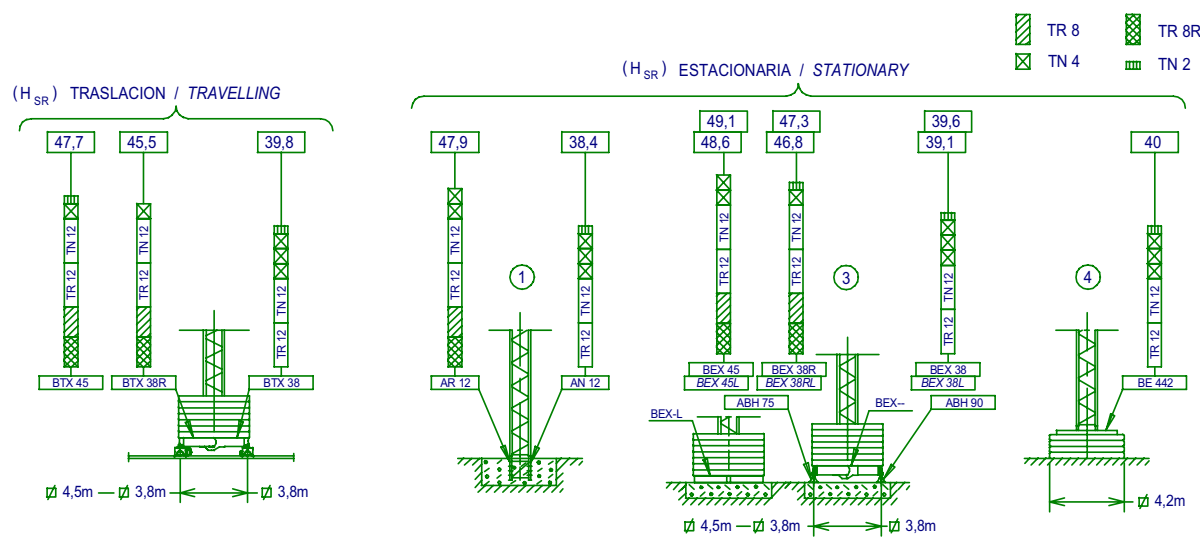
TR 8
TR 8R
TN 4
TN 2

($H_{SR}$) TRASLACION / TRAVELLING

($H_{SR}$) ESTACIONARIA / STATIONARY

47,7
45,5
39,8
TN 12
TR 12
TN 12
TR 12
TN 12
TR 12
BTX 45
BTX 38R
BTX 38
⌀ 4,5m — ⌀ 3,8m
⌀ 3,8m

47,9
38,4
TN 12
TR 12
TN 12
TR 12
AR 12
AN 12
1

49,1
48,6
47,3
46,8
TN 12
TR 12
TN 12
TR 12
BEX 45
BEX 45L
BEX 38R
BEX 38RL
BEX-L
ABH 75
3
BEX--
ABH 90
⌀ 4,5m — ⌀ 3,8m
⌀ 3,8m

39,6
39,1
TN 12
TR 12
BEX 38
BEX 38L

4
40
TN 12
TR 12
BE 442
⌀ 4,2m